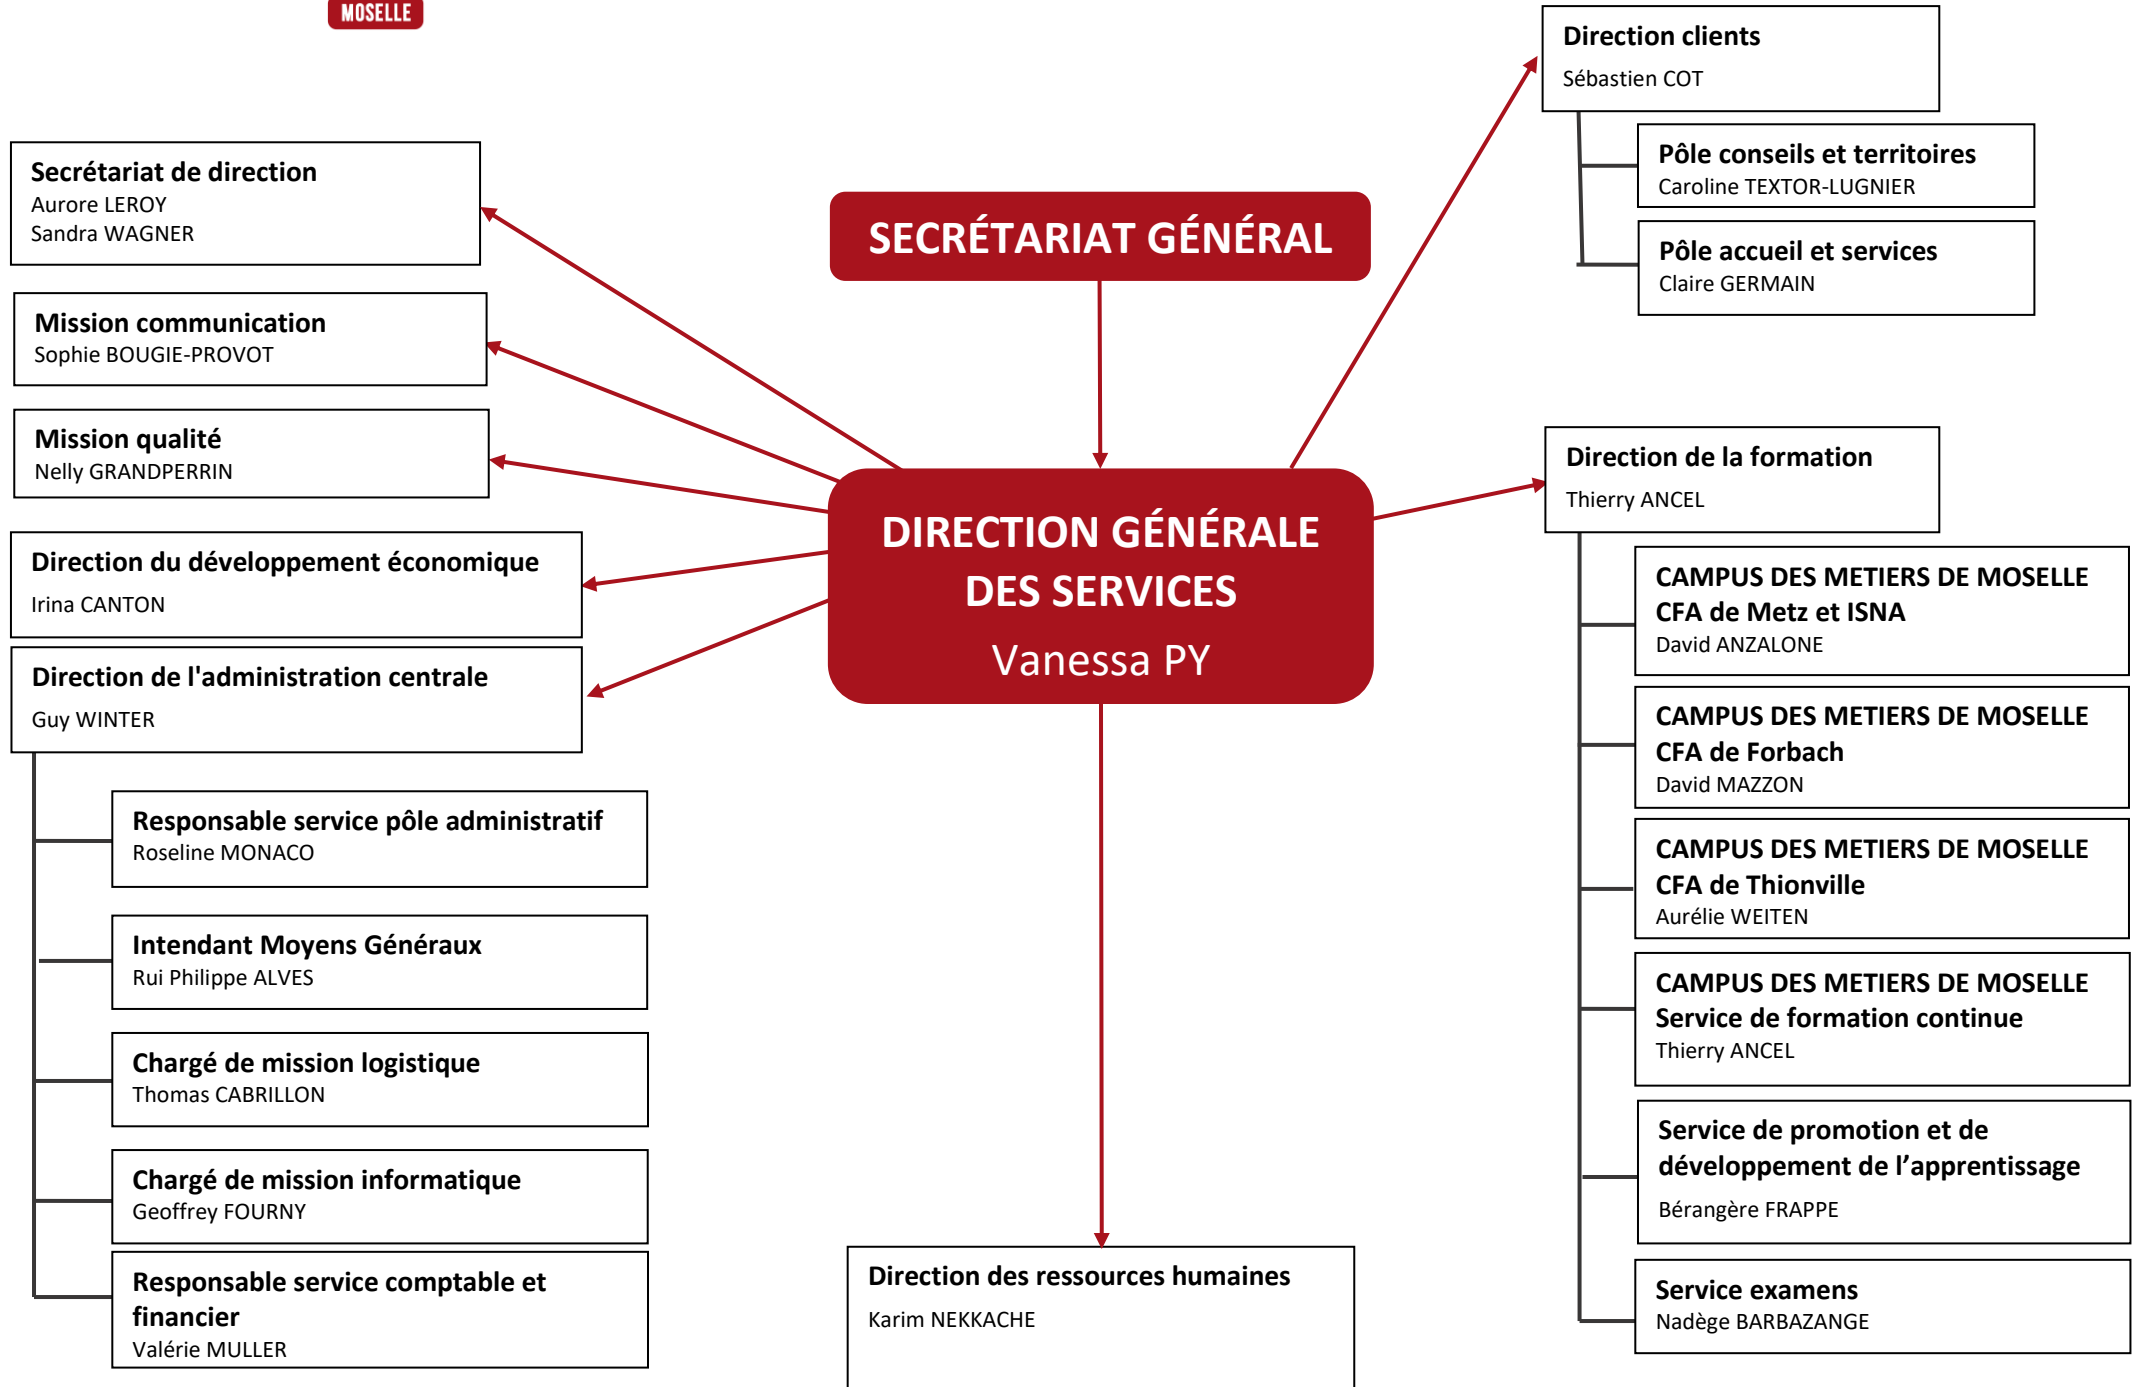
MOSELLE

SECRÉTARIAT GÉNÉRAL

DIRECTION GÉNÉRALE DES SERVICES
Vanessa PY

Secrétariat de direction
Aurore LEROY
Sandra WAGNER

Mission communication
Sophie BOUGIE-PROVOT

Mission qualité
Nelly GRANDPERRIN

Direction du développement économique
Irina CANTON

Direction de l'administration centrale
Guy WINTER

Responsable service pôle administratif
Roseline MONACO

Intendant Moyens Généraux
Rui Philippe ALVES

Chargé de mission logistique
Thomas CABRILLON

Chargé de mission informatique
Geoffrey FOURNY

Responsable service comptable et financier
Valérie MULLER

Direction des ressources humaines
Karim NEKKACHE

Direction clients
Sébastien COT

Pôle conseils et territoires
Caroline TEXTOR-LUGNIER

Pôle accueil et services
Claire GERMAIN

Direction de la formation
Thierry ANCEL

CAMPUS DES METIERS DE MOSELLE
CFA de Metz et ISNA
David ANZALONE

CAMPUS DES METIERS DE MOSELLE
CFA de Forbach
David MAZZON

CAMPUS DES METIERS DE MOSELLE
CFA de Thionville
Aurélie WEITEN

CAMPUS DES METIERS DE MOSELLE
Service de formation continue
Thierry ANCEL

Service de promotion et de développement de l’apprentissage
Bérangère FRAPPE

Service examens
Nadège BARBAZANGE